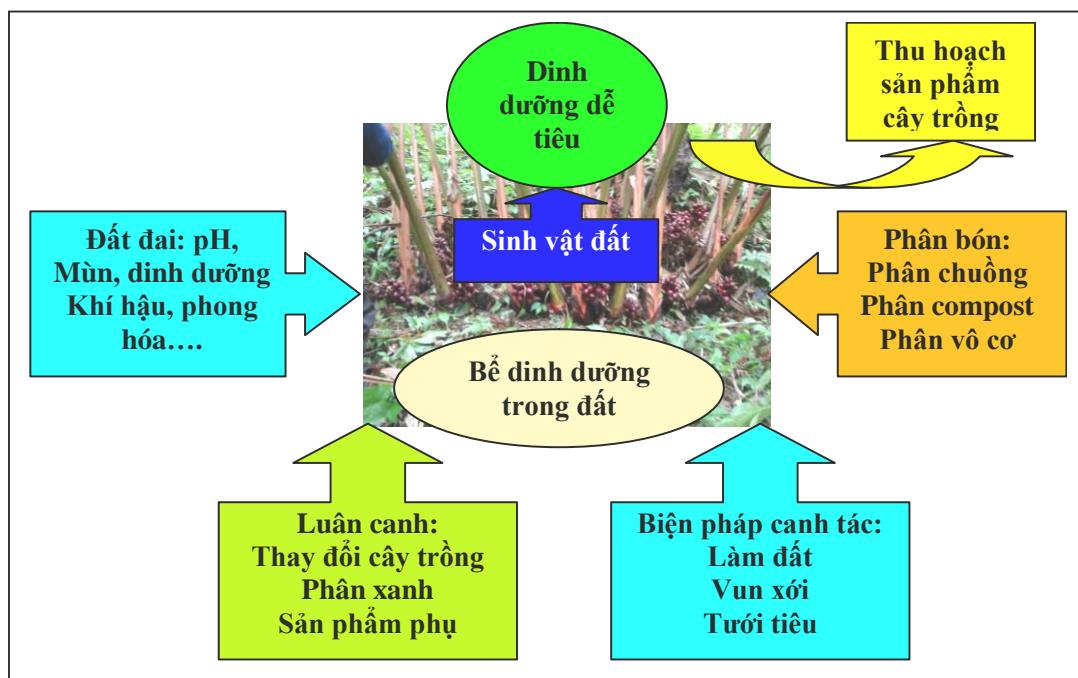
Dinh dưỡng dễ tiêu

Thu hoạch sản phẩm cây trồng

Đất đai: pH, Mùn, dinh dưỡng Khí hậu, phong hóa….

Sinh vật đất

Phân bón: Phân chuồng Phân compost Phân vô cơ

Bể dinh dưỡng trong đất

Luân canh: Thay đổi cây trồng Phân xanh Sản phẩm phụ

Biện pháp canh tác: Làm đất Vun xới Tưới tiêu